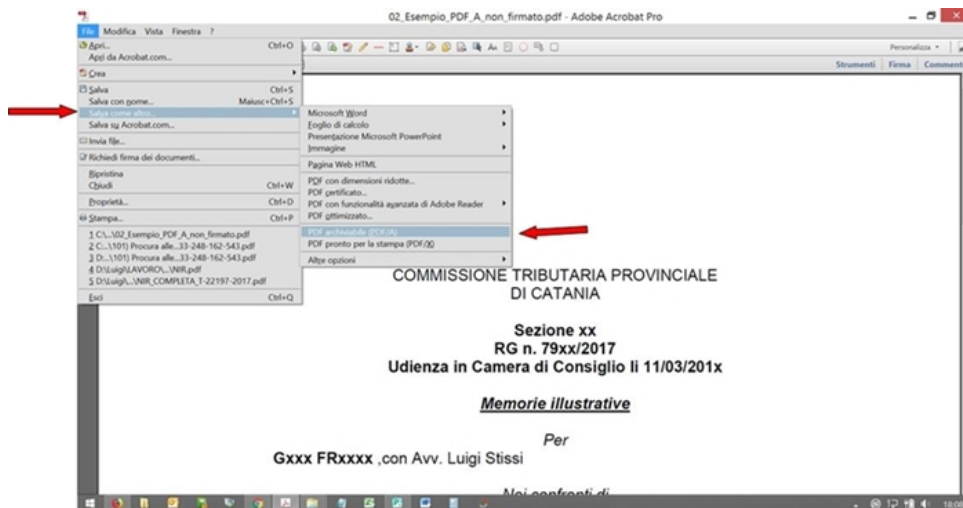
02_Esempio_PDF_A_non_firmato.pdf - Adobe Acrobat Pro

File Modifica Vista Finestra ?

Apri... Ctrl+O
Apri da Acrobat.com...
Crea
Salva Ctrl+S
Salva con nome... Maiusc+Ctrl+S
Salva come altro...
Salva su Acrobat.com...
Invia file...
Richiedi firma dei documenti...
Ripristina
Chiudi Ctrl+W
Proprietà... Ctrl+D
Stampa... Ctrl+P
1 C:\...\02_Esempio_PDF_A_non_firmato.pdf
2 C:...\101) Procura alle...33-248-162-543.pdf
3 D:...\101) Procura alle...33-248-162-543.pdf
4 D:\Luigi\LAVORO\...\NIR.pdf
5 D:\Luigi\...\NIR_COMPLETA_T-22197-2017.pdf
Esci Ctrl+Q

Microsoft Word
Foglio di calcolo
Presentazione Microsoft PowerPoint
Immagine
Pagina Web HTML
PDF con dimensioni ridotte...
PDF certificato...
PDF con funzionalità avanzata di Adobe Reader
PDF ottimizzato...
PDF archiviabile (PDF/A)
PDF pronto per la stampa (PDF/X)
Altre opzioni

Personalizza
Strumenti Firma Commenti

COMMISSIONE TRIBUTARIA PROVINCIALE
DI CATANIA

Sezione xx
RG n. 79xx/2017
Udienza in Camera di Consiglio li 11/03/201x

Memorie illustrative

Per

Gxxx FRxxxx ,con Avv. Luigi Stissi

Nei confronti di